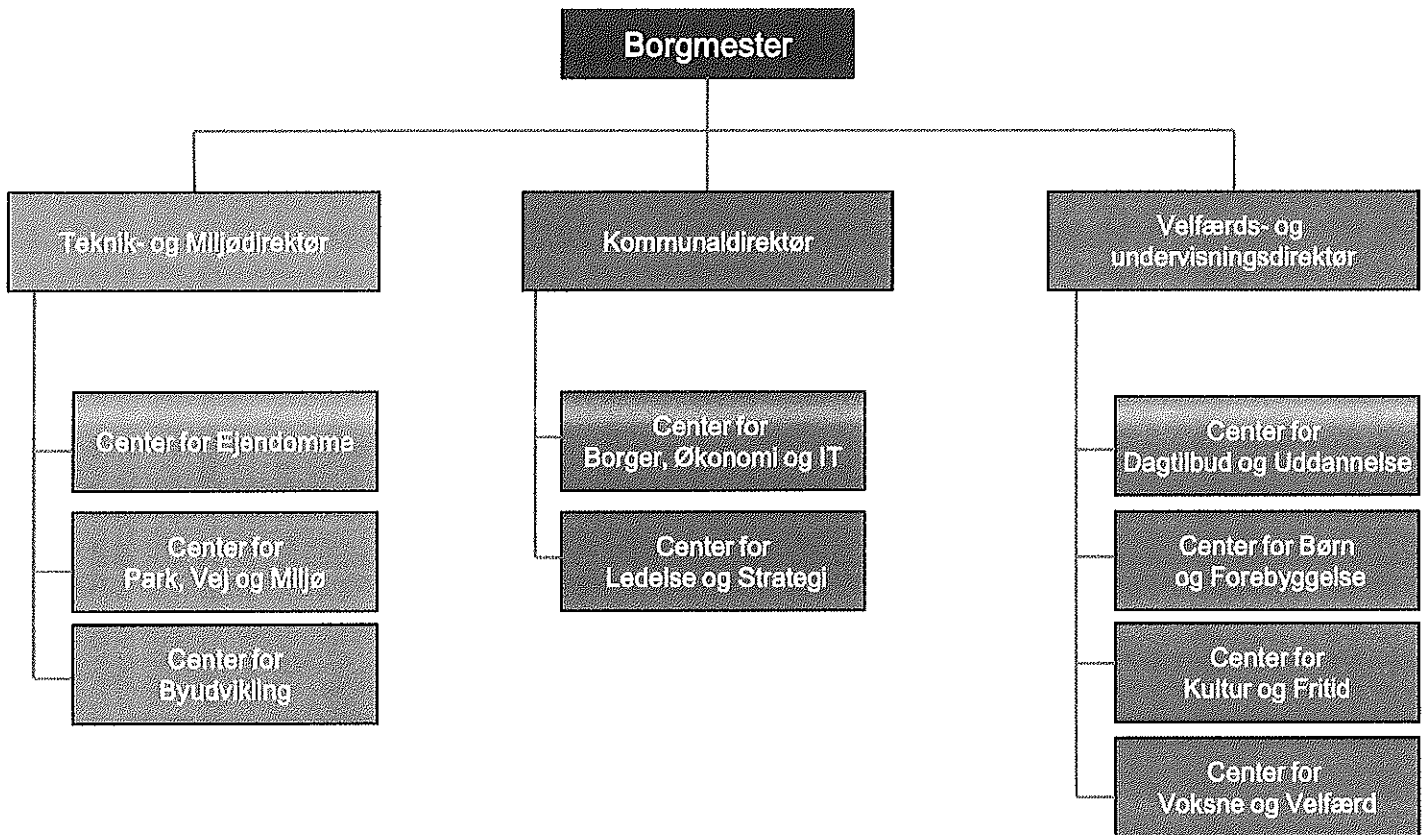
Borgmester

Teknik- og Miljødirektør

Center for Ejendomme

Center for Park, Vej og Miljø

Center for Byudvikling

Kommunaldirektør

Center for Borger, Økonomi og IT

Center for Ledelse og Strategi

Velfærds- og undervisningsdirektør

Center for Dagtilbud og Uddannelse

Center for Børn og Forebyggelse

Center for Kultur og Fritid

Center for Voksne og Velfærd